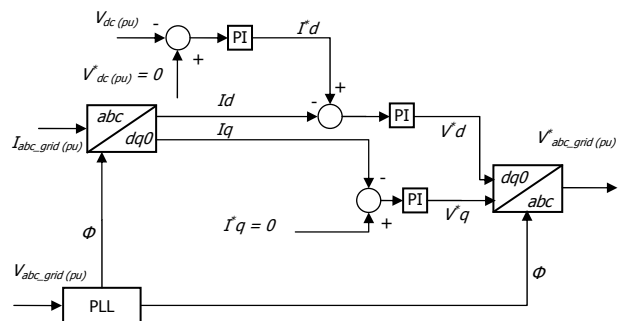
$V_{dc\,(pu)}$ - PI $I^*d$

+

$V^*_{dc\,(pu)} = 0$

+

abc

dq0

Id

-

PI

$V^*d$

$V^*_{abc\_grid\,(pu)}$

$I_{abc\_grid\,(pu)}$

Iq

-

dq0

abc

PI

$V^*q$

$I^*q = 0$

+

$\Phi$

$V_{abc\_grid\,(pu)}$

$\Phi$

PLL